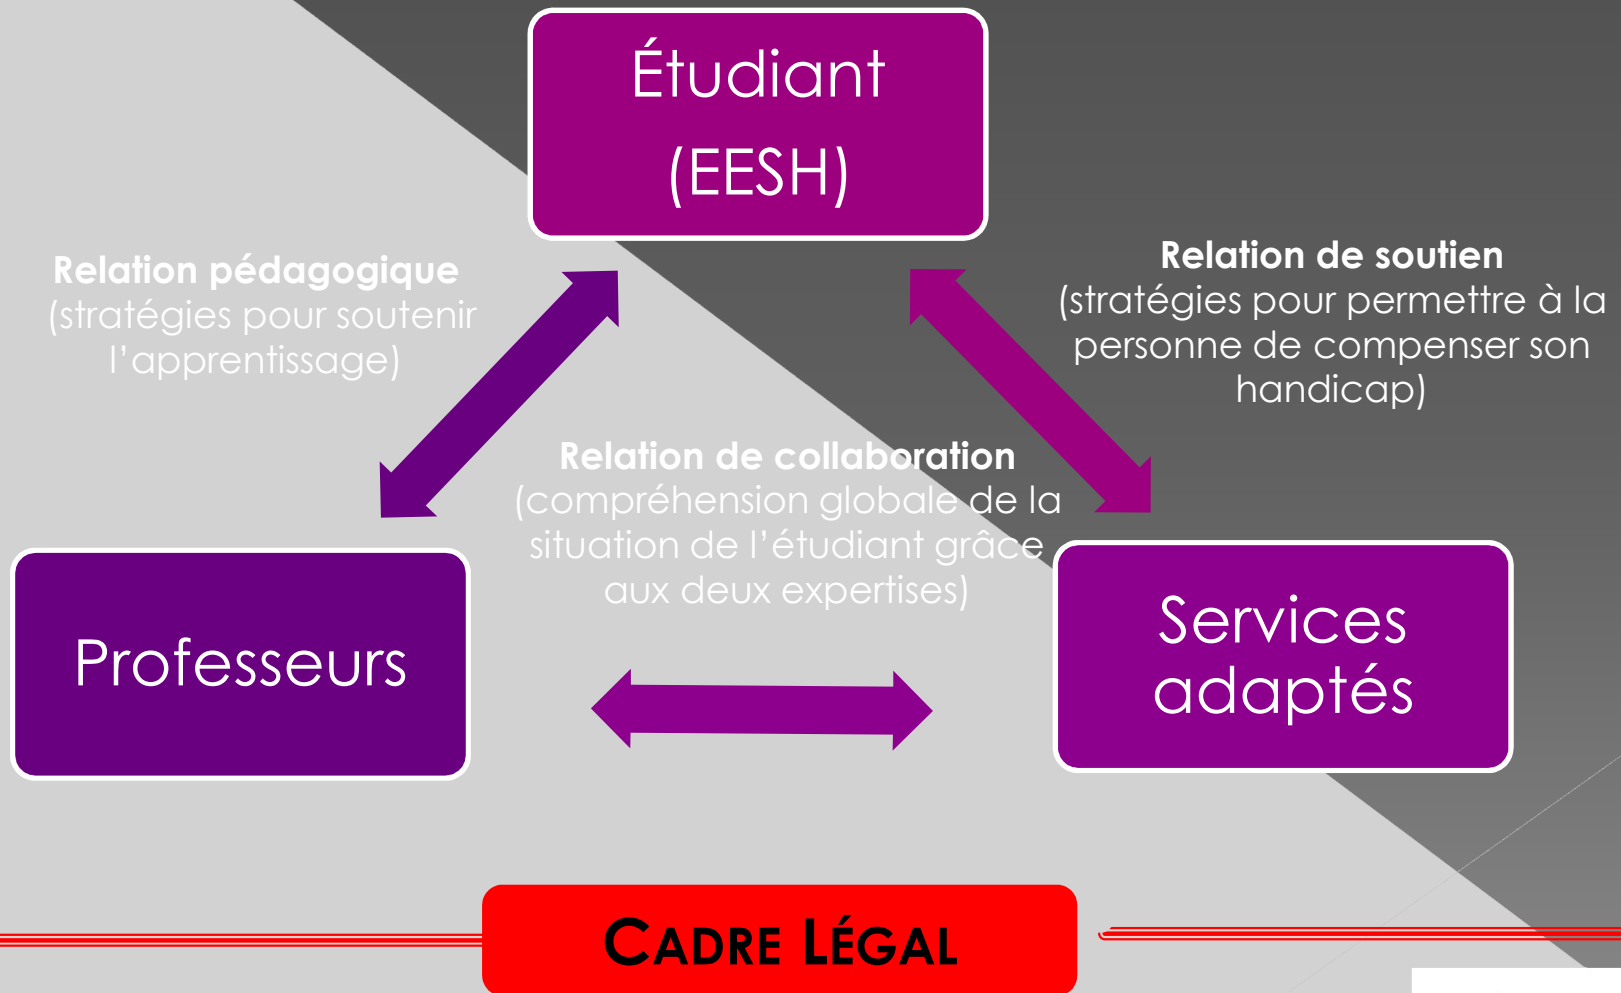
Étudiant (EESH)

Relation pédagogique
(stratégies pour soutenir l'apprentissage)

Relation de soutien
(stratégies pour permettre à la personne de compenser son handicap)

Relation de collaboration
(compréhension globale de la situation de l'étudiant grâce aux deux expertises)

Professeurs

Services adaptés

CADRE LÉGAL